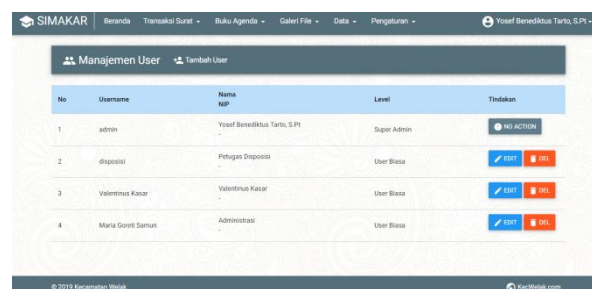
SIMAKAR Beranda Transaksi Surat ▾ Buku Agenda ▾ Galeri File ▾ Data ▾ Pengaturan ▾ Yosef Benediktus Tarto, S.Pt ▾

Manajemen User Tambah User

| No | Username | Nama NIP | Level | Tindakan |
|---|---|---|---|---|
| 1 | admin | Yosef Benediktus Tarto, S.Pt - | Super Admin | NO ACTION |
| 2 | disposisi | Petugas Disposisi - | User Biasa | EDIT DEL |
| 3 | Valentinus Kasar | Valentinus Kasar - | User Biasa | EDIT DEL |
| 4 | Maria Goreti Samun | Administrasi - | User Biasa | EDIT DEL |

© 2019 Kecamatan Welak

KecWelak.com